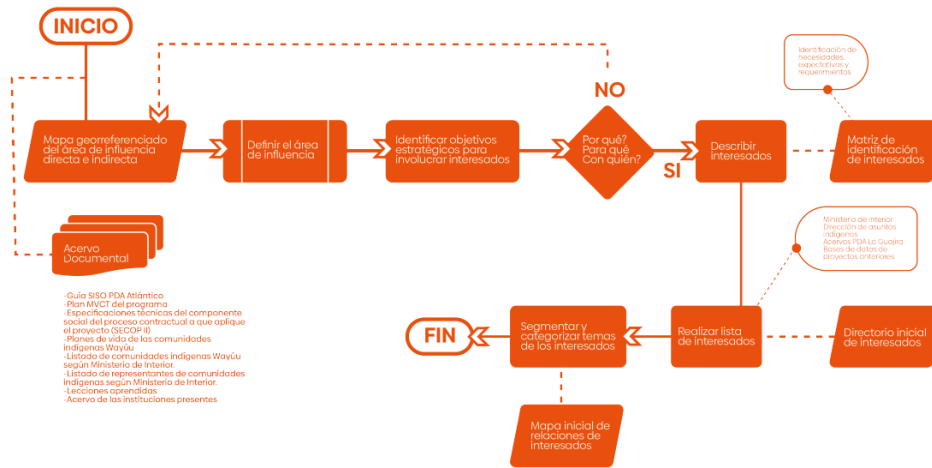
INICIO

Mapa georreferenciado del área de influencia directa e indirecta

Definir el área de influencia

Identificar objetivos estratégicos para involucrar interesados

Por qué? Para qué Con quién?

NO

SI

Describir interesados

Identificación de necesidades, expectativas y requerimientos

Matriz de identificación de interesados

Acervo Documental

-Guía SISO PDA Atlántico
-Plan MVCT del programa
-Especificaciones técnicas del componente social del proceso contractual a que aplique el proyecto (SECOP II)
-Planes de vida de las comunidades indígenas Wayúu
-Listado de comunidades indígenas Wayúu según Ministerio de Interior.
-Listado de representantes de comunidades indígenas según Ministerio de Interior.
-Lecciones aprendidas
-Acervo de las instituciones presentes

Ministerio de Interior
Dirección de asuntos indígenas
Acervos PDA La Guajira
Bases de datos de proyectos anteriores

FIN

Segmentar y categorizar temas de los interesados

Realizar lista de interesados

Directorio inicial de interesados

Mapa inicial de relaciones de interesados